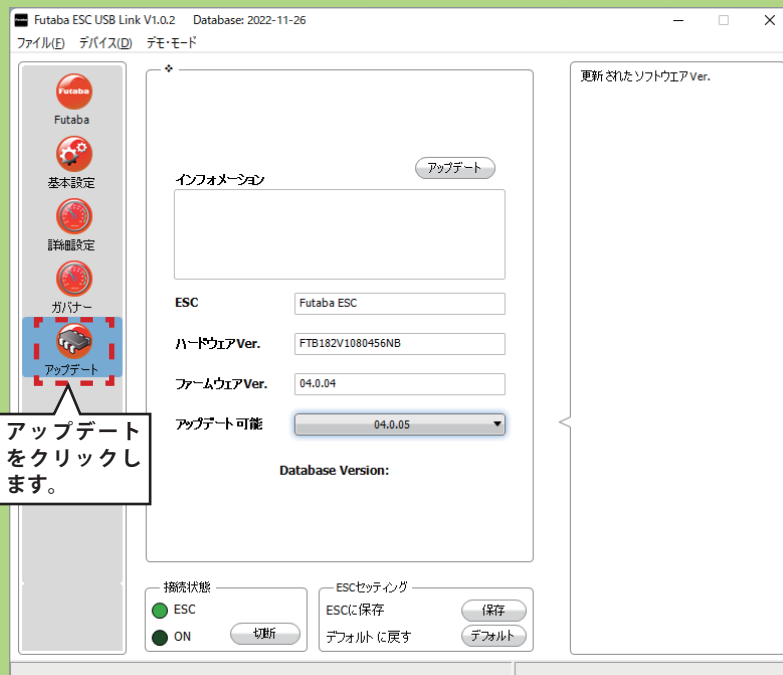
Futaba ESC USB Link V1.0.2 Database: 2022-11-26

ファイル(F) デバイス(D) デモ・モード

Futaba
Futaba
基本設定
詳細設定
ガバナー
アップデート

アップデートをクリックします。

アップデート
インフォメーション

| ESC | Futaba ESC |
|---|---|
| ハードウェアVer. | FTB182V1080456NB |
| ファームウェアVer. | 04.0.04 |
| アップデート可能 | 04.0.05 |

Database Version:

更新されたソフトウエアVer.

接続状態
ESC
ON
切断

ESCセッティング
ESCに保存
保存
デフォルトに戻す
デフォルト